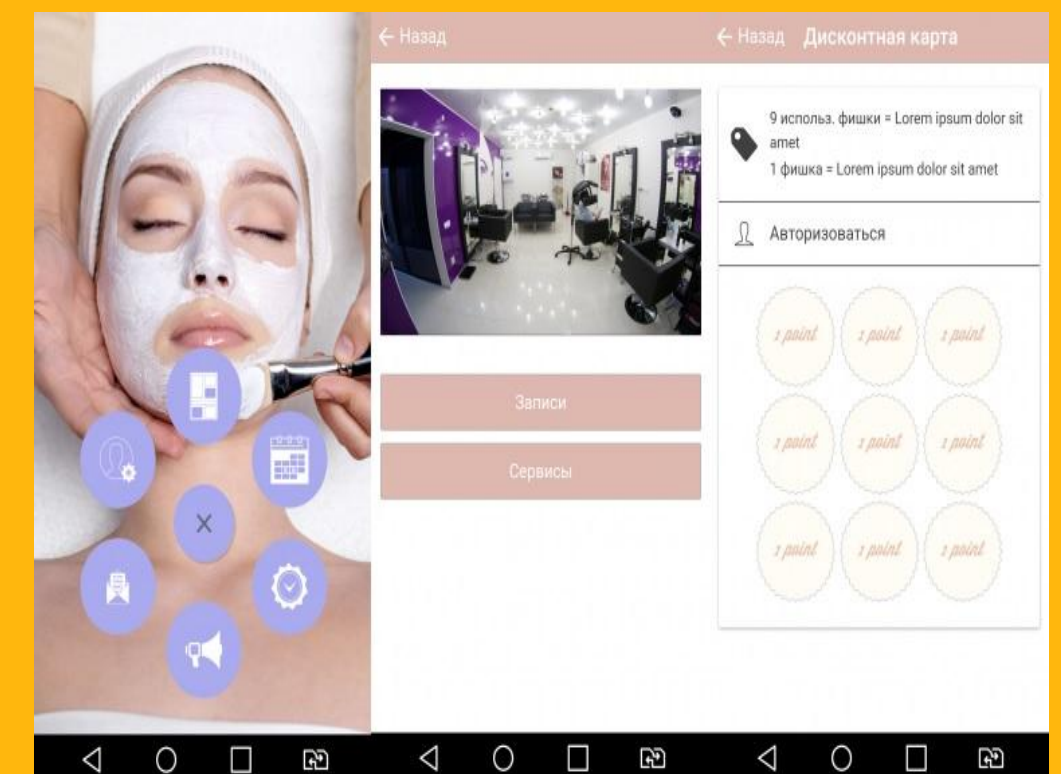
← Назад

Записи

Сервисы

← Назад Дисконтная карта

9 использ. фишки = Lorem ipsum dolor sit amet
1 фишка = Lorem ipsum dolor sit amet

Авторизоваться

1 point 1 point 1 point
1 point 1 point 1 point
1 point 1 point 1 point